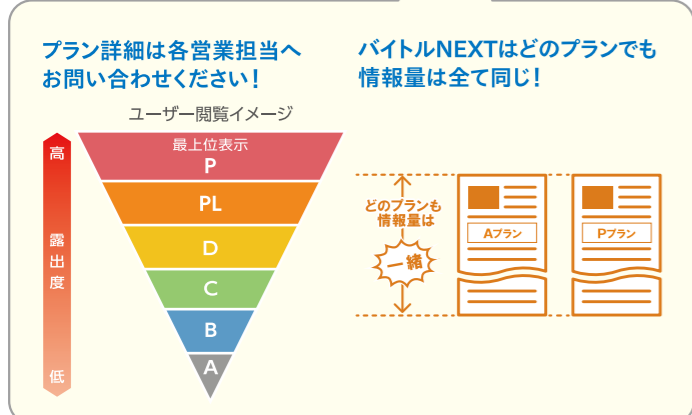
プラン詳細は各営業担当へお問い合わせください！

ユーザー閲覧イメージ

高

露出度

低

最上位表示

P

PL

D

C

B

A

バイトルNEXTはどのプランでも情報量は全て同じ！

どのプランも情報量は

一緒

Aプラン

Pプラン